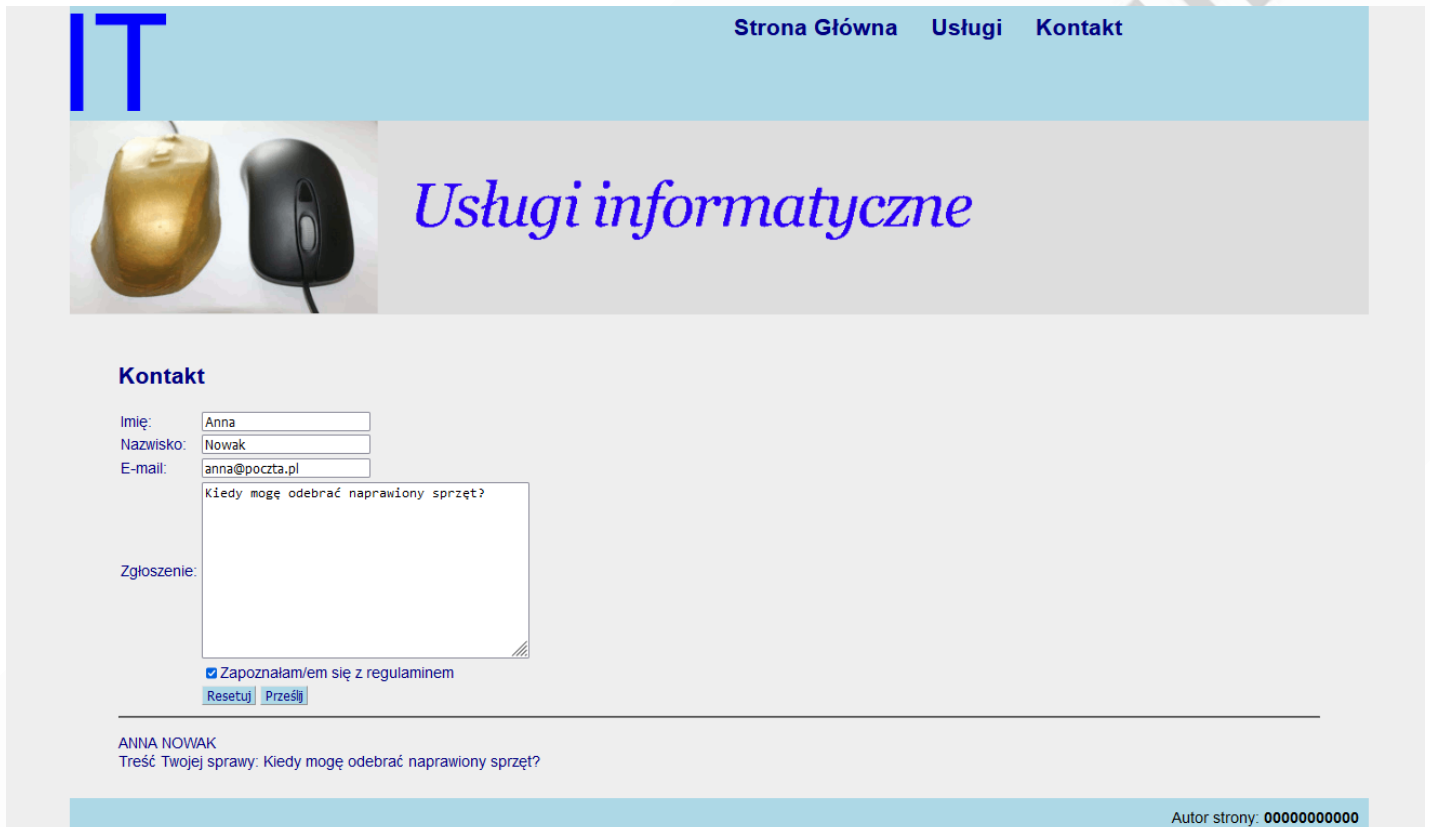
IT

Strona Główna Usługi Kontakt

Usługi informatyczne

Kontakt

Imię: Anna
Nazwisko: Nowak
E-mail: anna@poczta.pl
Zgłoszenie: Kiedy mogę odebrać naprawiony sprzęt?

Zapoznałam/em się z regulaminem

Resetuj Prześlij

ANNA NOWAK
Treść Twojej sprawy: Kiedy mogę odebrać naprawiony sprzęt?

Autor strony: **00000000000**